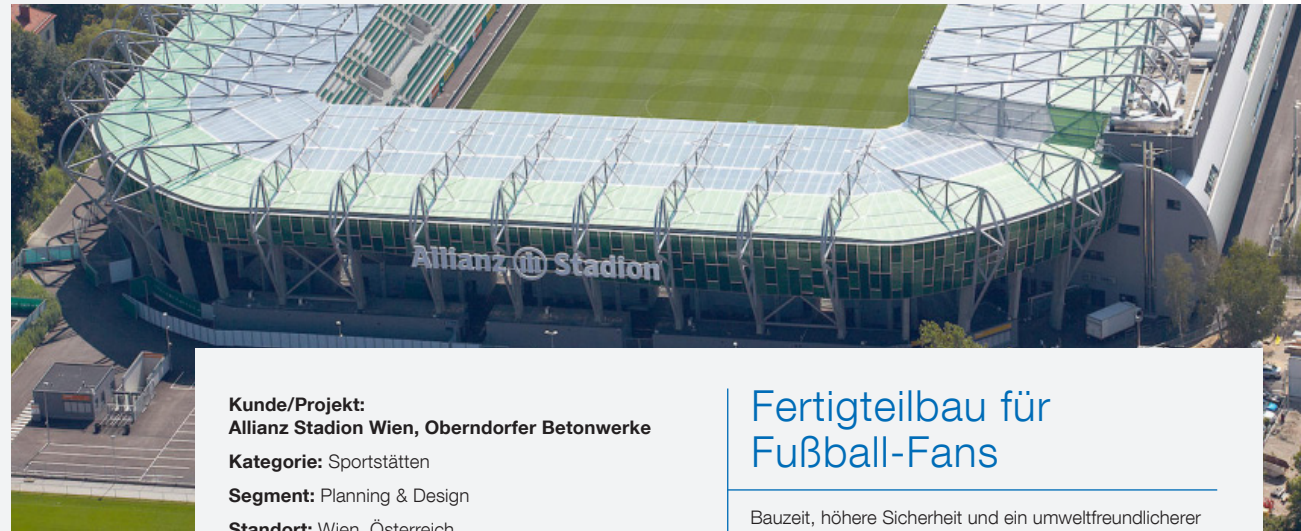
Allianz Stadion

Kunde/Projekt:
Allianz Stadion Wien, Oberndorfer Betonwerke

Kategorie: Sportstätten

Segment: Planning & Design

Standort: Wien, Österreich

Fertigteilbau für Fußball-Fans

Bauzeit, höhere Sicherheit und ein umweltfreundlicherer